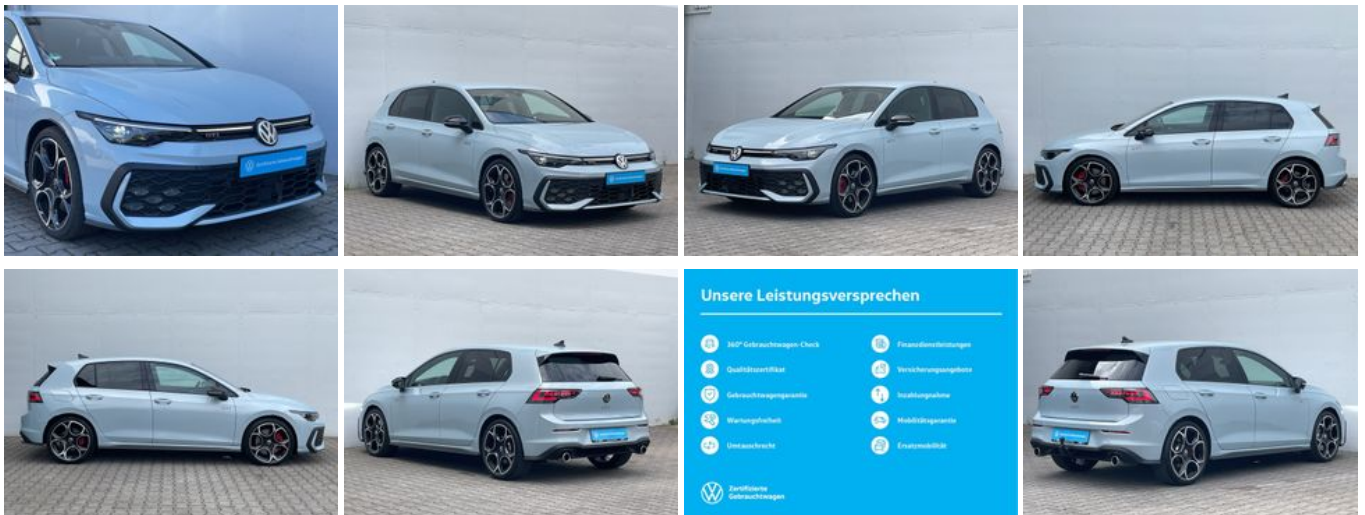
Unsere Leistungsversprechen

360° Gebrauchtwagen-Check
Qualitätszertifikat
Gebrauchtwagengarantie
Wartungsfreiheit
Umtauschrecht

Finanzdienstleistungen
Versicherungsangebote
Inzahlungnahme
Mobilitätsgarantie
Ersatzmobilität

Zertifizierte Gebrauchtwagen